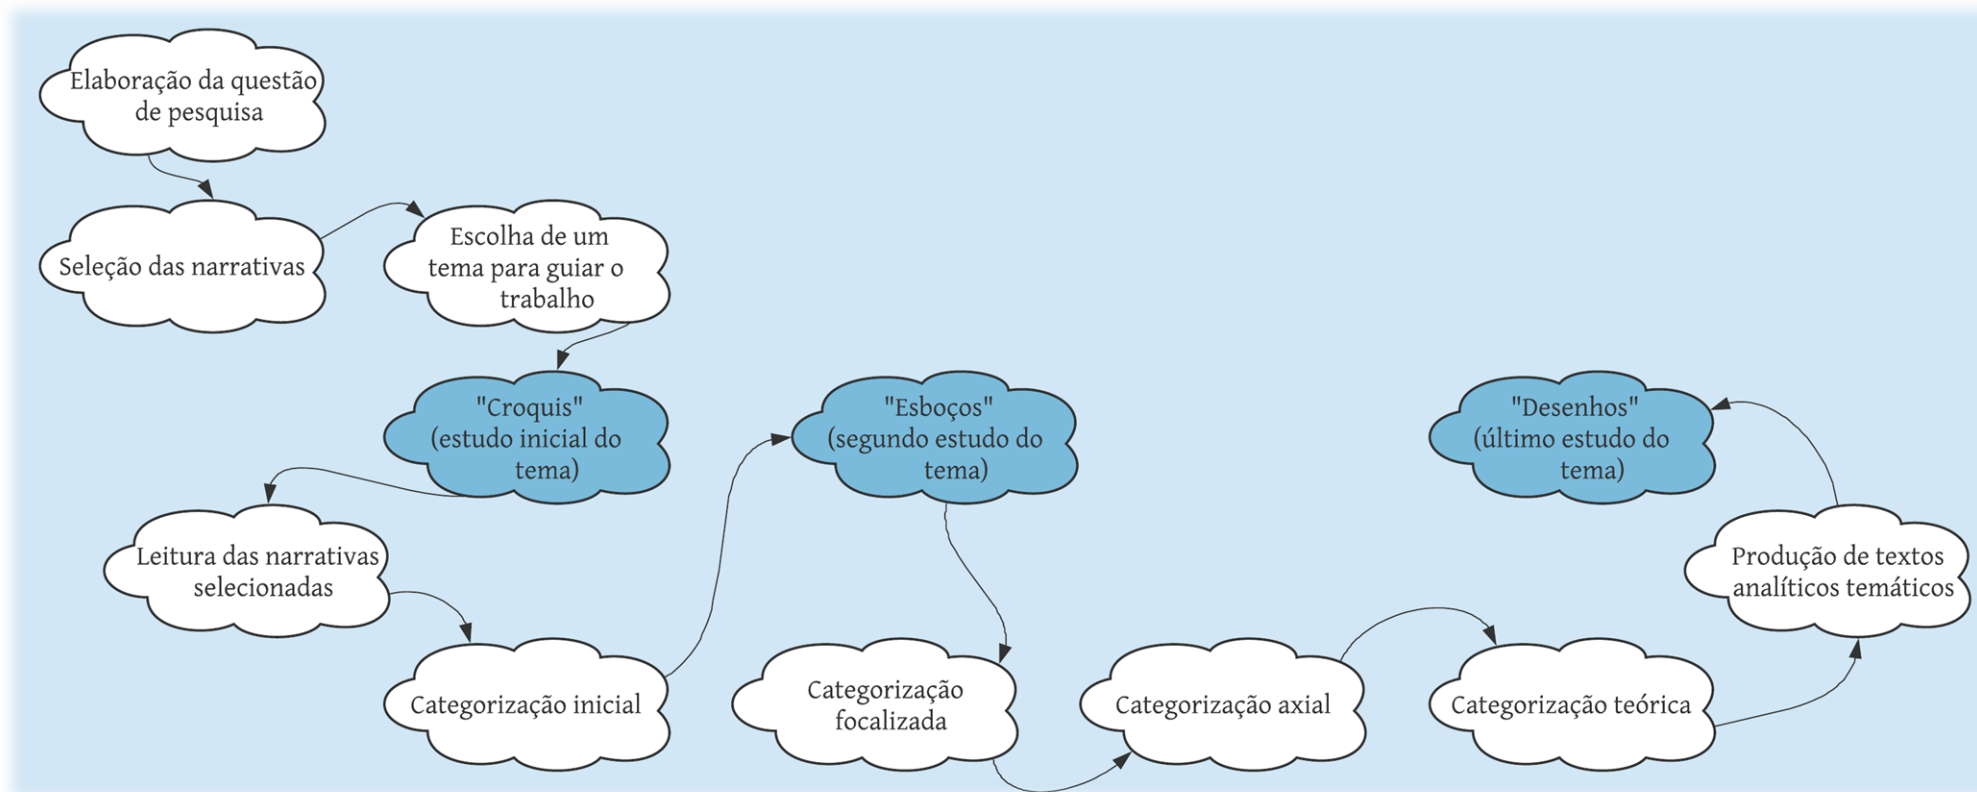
Elaboração da questão de pesquisa

Seleção das narrativas

Escolha de um tema para guiar o trabalho

"Croquis" (estudo inicial do tema)

Leitura das narrativas selecionadas

Categorização inicial

"Esboços" (segundo estudo do tema)

Categorização focalizada

Categorização axial

Categorização teórica

Produção de textos analíticos temáticos

"Desenhos" (último estudo do tema)